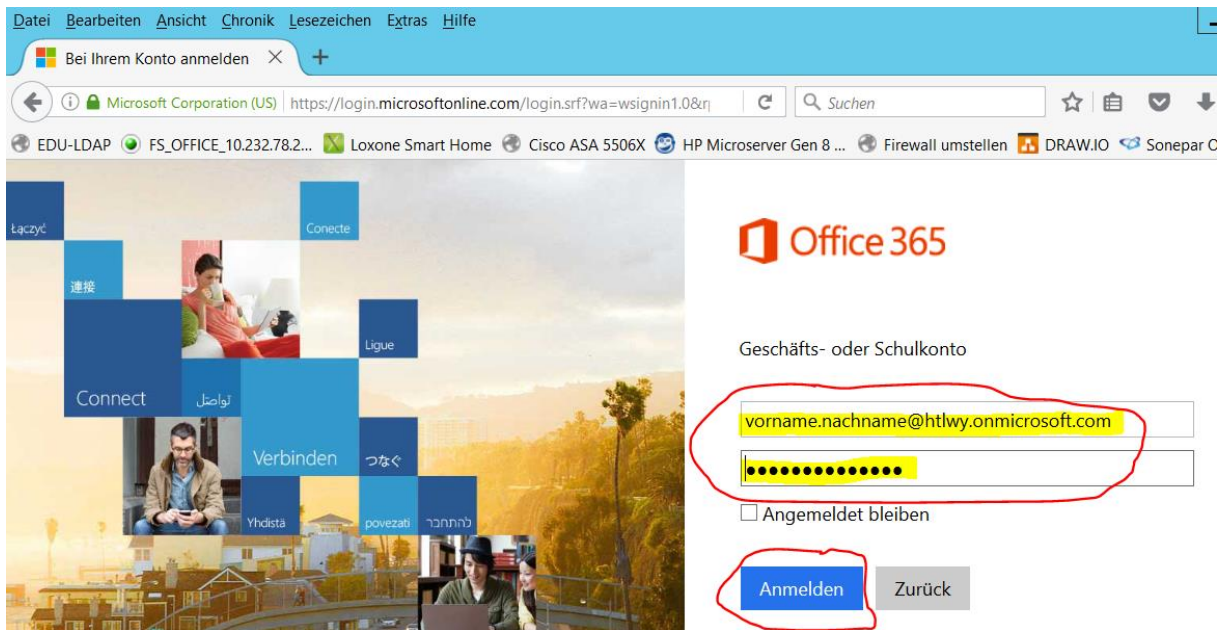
Datei Bearbeiten Ansicht Chronik Lesezeichen Extras Hilfe

Bei Ihrem Konto anmelden ×

Microsoft Corporation (US) | https://login.microsoftonline.com/login.srf?wa=wsignin1.0&r

Suchen

EDU-LDAP FS_OFFICE_10.232.78.2... Loxone Smart Home Cisco ASA 5506X HP Microserver Gen 8 ... Firewall umstellen DRAW.IO Sonepar O

Łączyć
Conecte
連接
Ligue
Connect
تواصل
Verbinden
つなぐ
Yhdistä
povezati
להתחבר

Office 365

Geschäfts- oder Schulkonto

vorname.nachname@htlwy.onmicrosoft.com

••••••••••••••

Angemeldet bleiben

Anmelden Zurück